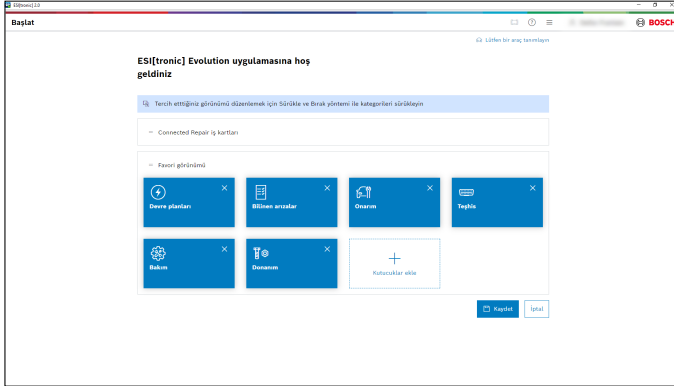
ESI[tronic] 2.0

Başlat

BOSCH

Lütfen bir araç tanımlayın

ESI[tronic] Evolution uygulamasına hoş geldiniz

Tercih ettiğiniz görünümü düzenlemek için Sürükle ve Bırak yöntemi ile kategorileri sürükleyin

Connected Repair iş kartları

Favori görünümü

Devre planları

Bilinen arızalar

Onarım

Teşhis

Bakım

Donanım

Kutucuklar ekle

Kaydet

İptal